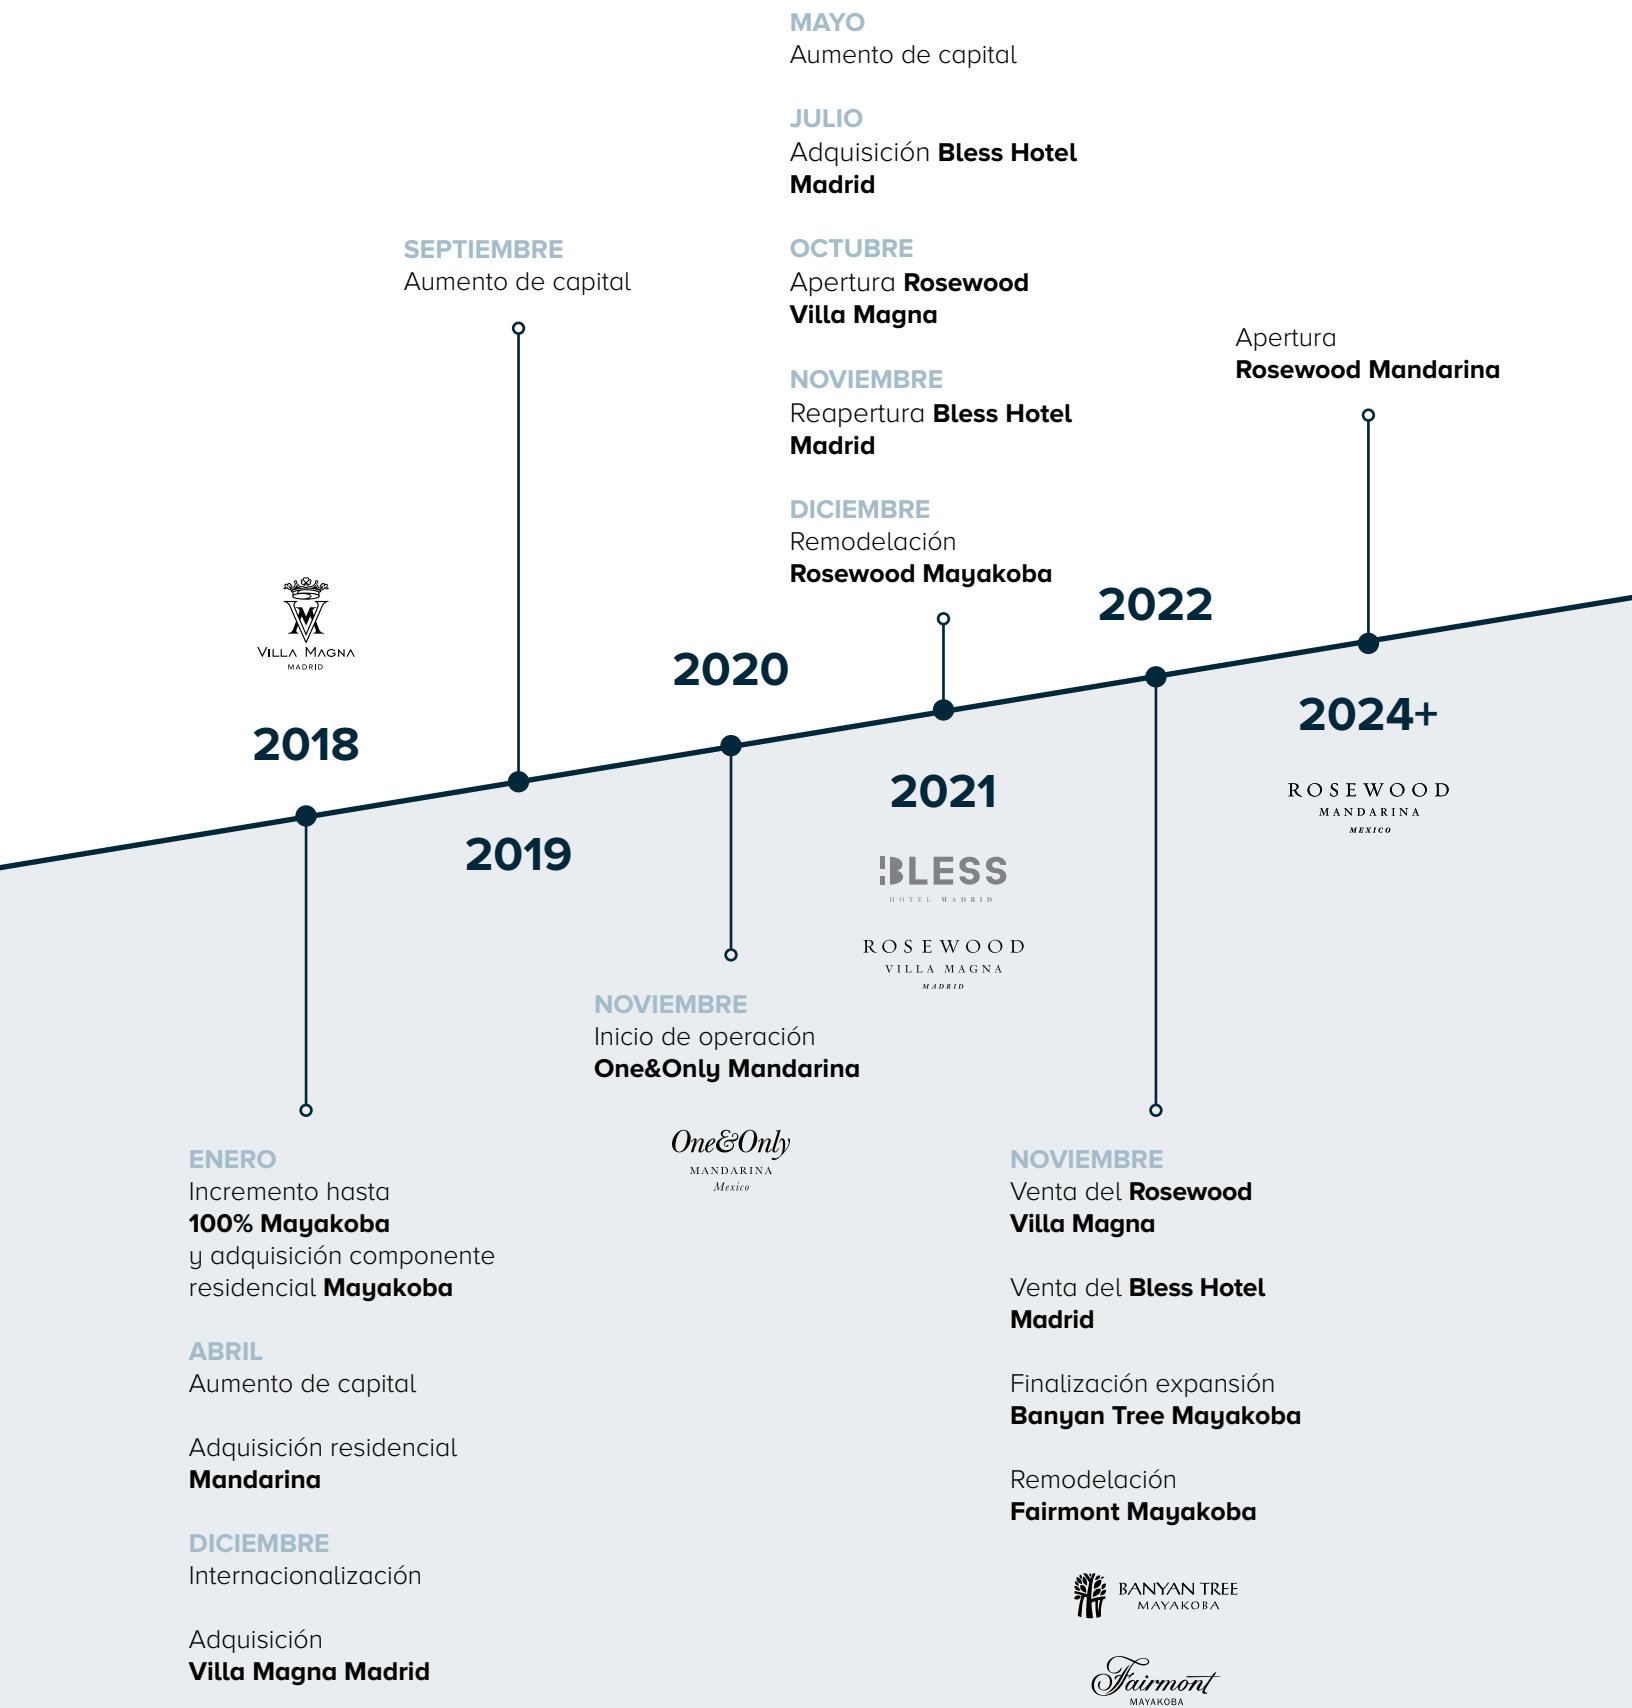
MAYO
Aumento de capital

JULIO
Adquisición **Bless Hotel Madrid**

OCTUBRE
Apertura **Rosewood Villa Magna**

NOVIEMBRE
Reapertura **Bless Hotel Madrid**

DICIEMBRE
Remodelación
**Rosewood Mayakoba**

SEPTIEMBRE
Aumento de capital

Apertura
**Rosewood Mandarina**

VILLA MAGNA
MADRID

2018

2019

2020

2021

2022

2024+

ROSEWOOD
MANDARINA
MEXICO

BLESS
HOTEL MADRID

ROSEWOOD
VILLA MAGNA
MADRID

NOVIEMBRE
Inicio de operación
**One&Only Mandarina**

One&Only
MANDARINA
Mexico

ENERO
Incremento hasta
**100% Mayakoba**
y adquisición componente residencial **Mayakoba**

ABRIL
Aumento de capital

Adquisición residencial
**Mandarina**

DICIEMBRE
Internacionalización

Adquisición
**Villa Magna Madrid**

NOVIEMBRE
Venta del **Rosewood Villa Magna**

Venta del **Bless Hotel Madrid**

Finalización expansión
**Banyan Tree Mayakoba**

Remodelación
**Fairmont Mayakoba**

BANYAN TREE
MAYAKOBA

Fairmont
MAYAKOBA